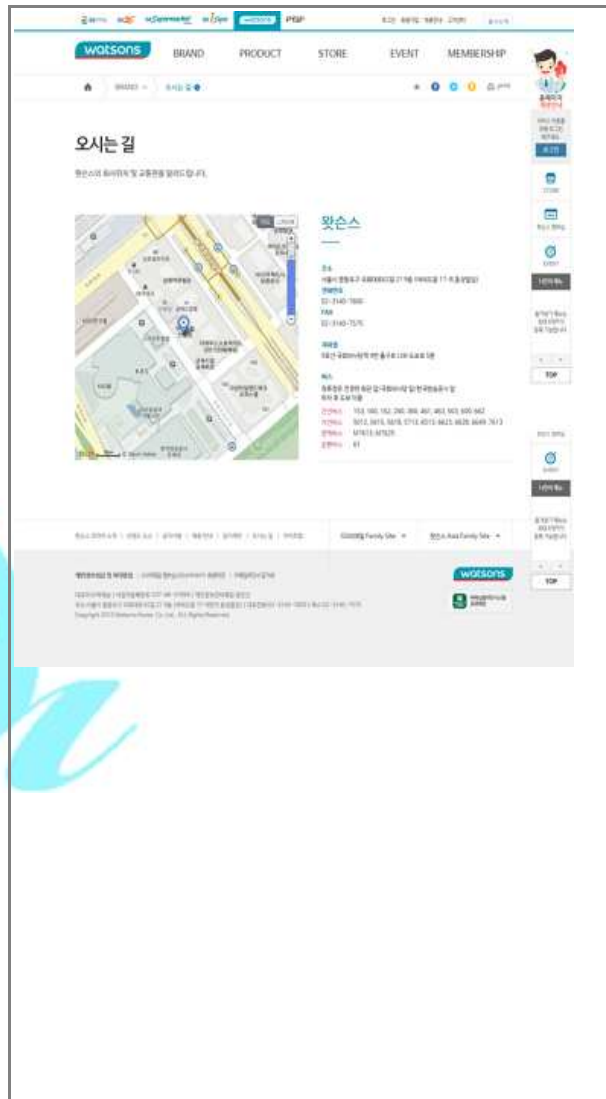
PBP

watsons BRAND PRODUCT STORE EVENT MEMBERSHIP

BRAND 오시는 길

오시는 길

왓슨스

서울시 영등포구 국제금융로2길 24

02-3140-7600

02-3140-7570

153, 160, 162, 260, 360, 461, 463, 503, 600, 662

5012, 5615, 5618, 5713, 6513, 6623, 6628, 6649, 7613

61

GS리테일 Family Site

왓슨스 Asia Family Site

watsons

TOP

TOP